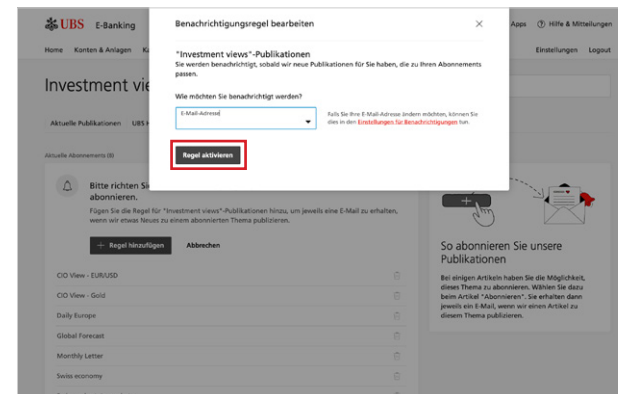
UBS E-Banking

Home Konten & Anlagen Ka

Apps Hilfe & Mitteilungen

Einstellungen Logout

Investment vie

Aktuelle Publikationen UBS

Aktuelle Abonnements (8)

Bitte richten Sie abonnieren.

Fügen Sie die Regel für "Investment views"-Publikationen hinzu, um jeweils eine E-Mail zu erhalten, wenn wir etwas Neues zu einem abonnierten Thema publizieren.

+ Regel hinzufügen Abbrechen

CIO View - EUR/USD

CIO View - Gold

Daily Europe

Global Forecast

Monthly Letter

Swiss economy

Benachrichtigungsregel bearbeiten

"Investment views"-Publikationen

Sie werden benachrichtigt, sobald wir neue Publikationen für Sie haben, die zu Ihren Abonnements passen.

Wie möchten Sie benachrichtigt werden?

E-Mail-Adresse

Falls Sie Ihre E-Mail-Adresse ändern möchten, können Sie dies in den Einstellungen für Benachrichtigungen tun.

Regel aktivieren

So abonnieren Sie unsere Publikationen

Bei einigen Artikeln haben Sie die Möglichkeit, dieses Thema zu abonnieren. Wählen Sie dazu beim Artikel "Abonnieren". Sie erhalten dann jeweils ein E-Mail, wenn wir einen Artikel zu diesem Thema publizieren.